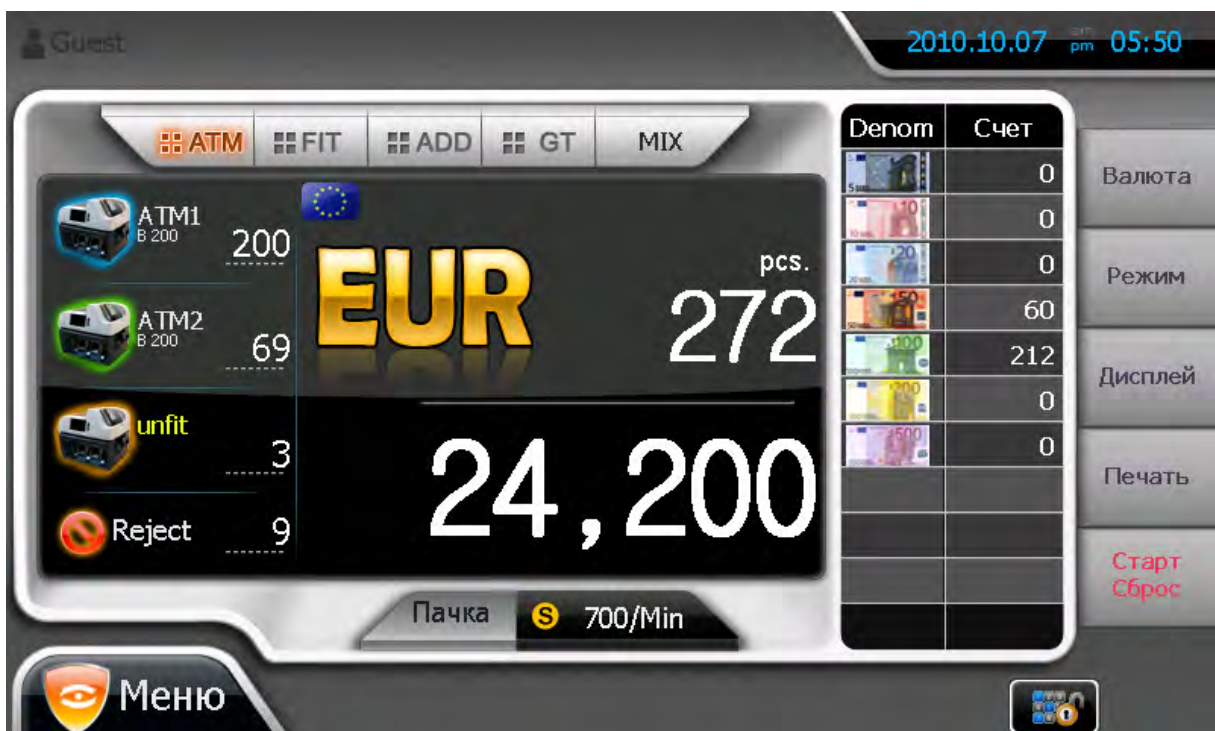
Guest

2010.10.07 am pm 05:50

ATM | FIT | ADD | GT | MIX

ATM1
B 200
200

ATM2
B 200
69

unfit
3

Reject
9

EUR

pcs.
272

24,200

Пачка
S 700/Min

| Denom | Счет |
|---|---|
| 5 | 0 |
| 10 | 0 |
| 20 | 0 |
| 50 | 60 |
| 100 | 212 |
| 200 | 0 |
| 500 | 0 |

Валюта
Режим
Дисплей
Печать
Старт
Сброс

Меню